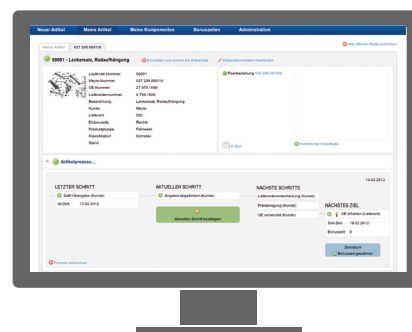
Neuer Artikel | Meine Artikel | Meine Komponenten | Bonuszeiten | Administration

Meine Artikel | 027 299 650131

Alle offenen Reiter schließen

00001 - Lenkersatz, Radaufhängung

Schließen und zurück zur Artikelliste

Artikelstammdaten bearbeiten

| Laufende Nummer | 00001 |
|---|---|
| Meyle-Nummer | 027 299 650131 |
| OE-Nummer | 27 579 / 699 |
| Lieferantennummer | 2 799 / 699 |
| Bezeichnung | Lenkersatz, Radaufhängung |
| Kunde | Meyle |
| Lieferant | SKI |
| Einbauseite | Rechts |
| Produktgruppe | Fahrwerk |
| Klassifikation | Komplex |
| Stand | |

Preisanfrage 000 299 650131

Z-Wert

Kommentar hinzufügen

Artikelprozess...

13.03.2012

LETZTER SCHRITT
SAP Übergabe (Kunde)
Ist-Zeit 13.02.2012

AKTUELLER SCHRITT
Angebot abgefordert (Kunde)
Aktuellen Schritt bestätigen

NÄCHSTE SCHRITTE
Lieferantenanbindung (Kunde)
Preisanfrage (Kunde)
OE verwendet (Kunde)

NÄCHSTES ZIEL
OE erhalten (Lieferant)
Soll-Zeit 19.02.2012
Bonusziel 0

Zielsdatum
Bonusziel gewähren

Prozess abbrechen